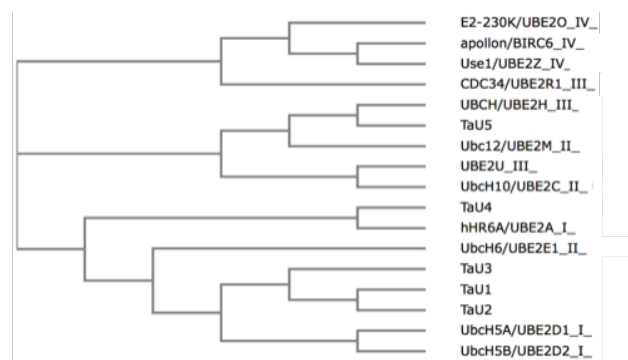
E2-230K/UBE2O_IV_
apollon/BIRC6_IV_
Use1/UBE2Z_IV_
CDC34/UBE2R1_III_
UBCH/UBE2H_III_
TaU5
Ubc12/UBE2M_II_
UBE2U_III_
UbcH10/UBE2C_II_
TaU4
hHR6A/UBE2A_I_
UbcH6/UBE2E1_II_
TaU3
TaU1
TaU2
UbcH5A/UBE2D1_I_
UbcH5B/UBE2D2_I_